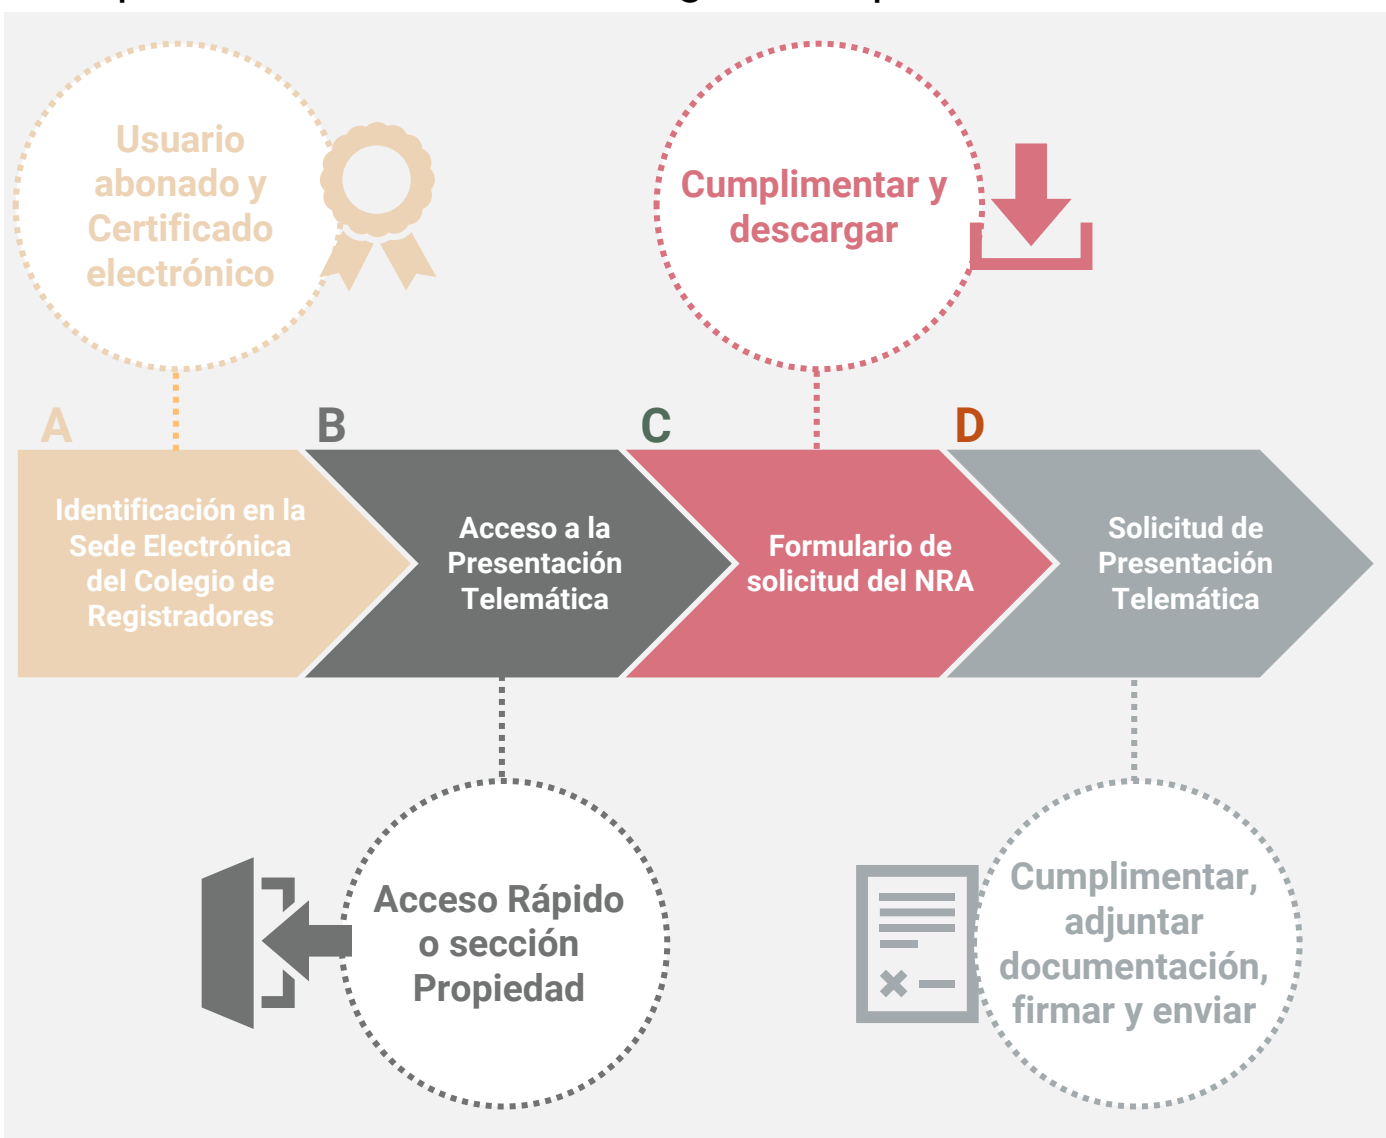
Usuario abonado y Certificado electrónico

Cumplimentar y descargar

A

B

C

D

Identificación en la Sede Electrónica del Colegio de Registradores

Acceso a la Presentación Telemática

Formulario de solicitud del NRA

Solicitud de Presentación Telemática

Acceso Rápido o sección Propiedad

Cumplimentar, adjuntar documentación, firmar y enviar